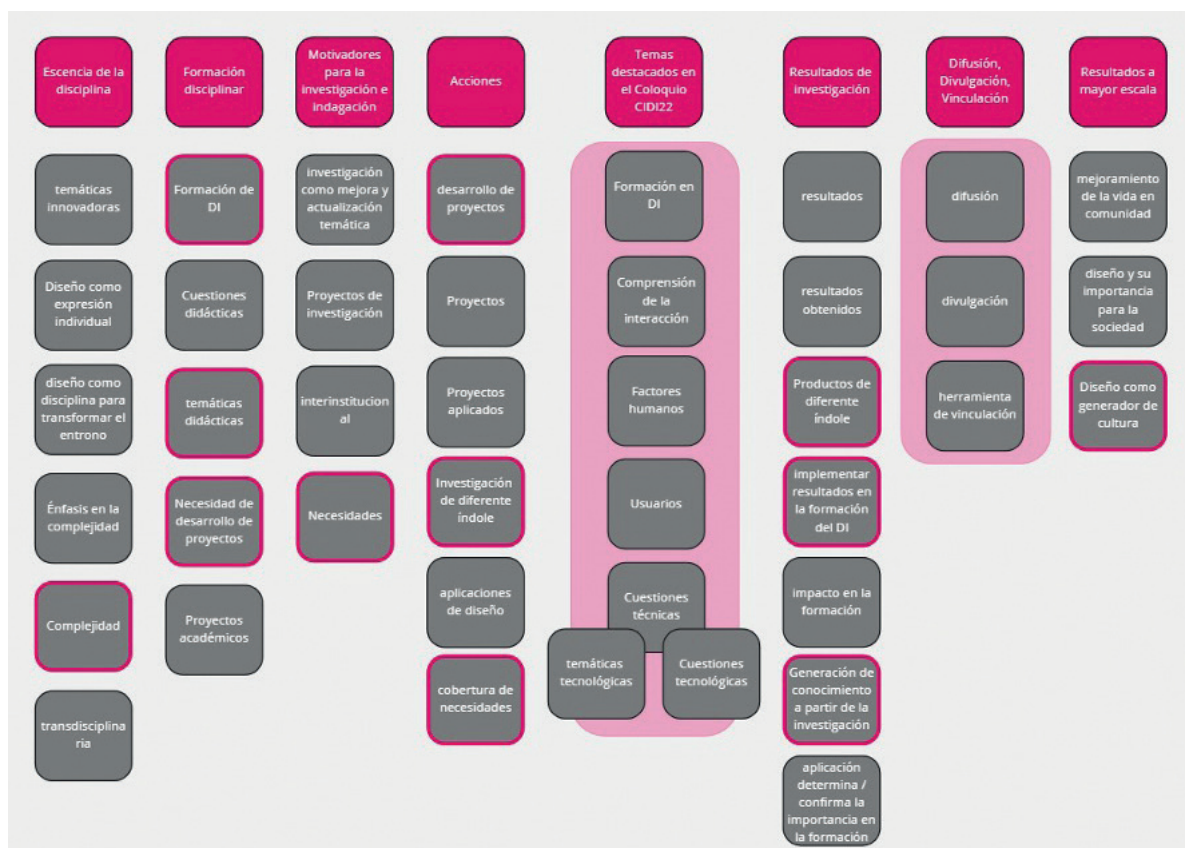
Escencia de la disciplina

temáticas innovadoras

Diseño como expresión individual

diseño como disciplina para transformar el entrono

Énfasis en la complejidad

Complejidad

transdisciplinaria

Formación disciplinar

Formación de DI

Cuestiones didácticas

temáticas didácticas

Necesidad de desarrollo de proyectos

Proyectos académicos

Motivadores para la investigación e indagación

investigación como mejora y actualización temática

Proyectos de investigación

interinstitucional

Necesidades

Acciones

desarrollo de proyectos

Proyectos

Proyectos aplicados

Investigación de diferente índole

aplicaciones de diseño

cobertura de necesidades

Temas destacados en el Coloquio CIDI22

Formación en DI

Comprensión de la interacción

Factores humanos

Usuarios

Cuestiones técnicas

temáticas tecnológicas

Cuestiones tecnológicas

Resultados de investigación

resultados

resultados obtenidos

Productos de diferente índole

implementar resultados en la formación del DI

impacto en la formación

Generación de conocimiento a partir de la investigación

aplicación determina / confirma la importancia en la formación

Difusión, Divulgación, Vinculación

difusión

divulgación

herramienta de vinculación

Resultados a mayor escala

mejoramiento de la vida en comunidad

diseño y su importancia para la sociedad

Diseño como generador de cultura